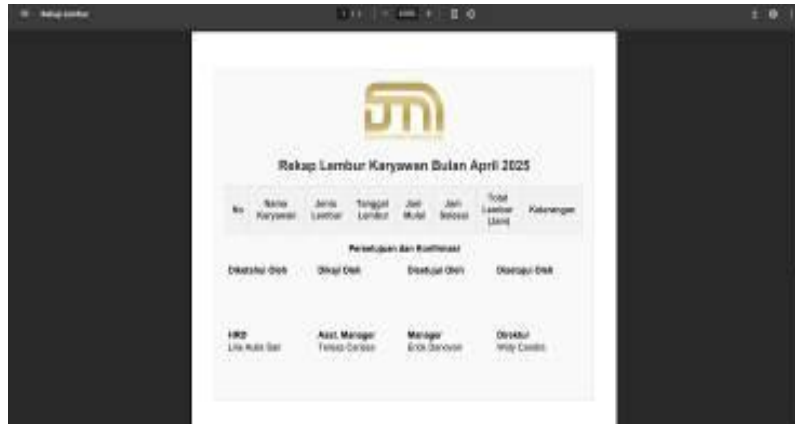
Rekap Lembur

Rekap Lembur Karyawan Bulan April 2025

| No | Nama Karyawan | Jenis Lembur | Tanggal Lembur | Jam Mulai | Jam Selesai | Total Lembur (Jam) | Keterangan |
|---|---|---|---|---|---|---|---|

Persetujuan dan Konfirmasi

Diketahui Oleh

Dibuat Oleh

Disetujui Oleh

Disetujui Oleh

HRD
Lila Ayu Sari

Asst. Manager
Teresa Caroles

Manager
Erick Donovan

Direktur
Willy Candra